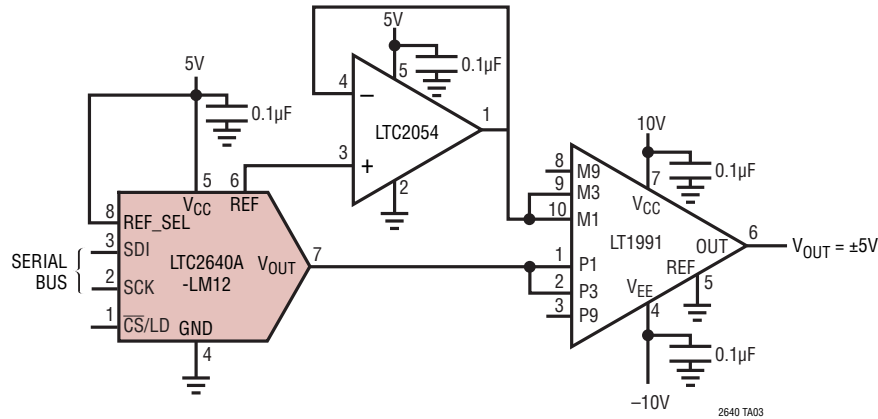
5V
0.1μF
4
5
–
1
LTC2054
5V
0.1μF
3
+
2
5
6
VCC
REF
8
REF_SEL
3
SDI
SERIAL BUS
2
SCK
LTC2640A -LM12
VOUT
7
1
$\overline{CS}$/LD
GND
4
10V
0.1μF
8
M9
9
M3
7
10
M1
VCC
LT1991
OUT
6
VOUT = ±5V
1
P1
REF
2
P3
5
VEE
3
P9
4
0.1μF
–10V
2640 TA03